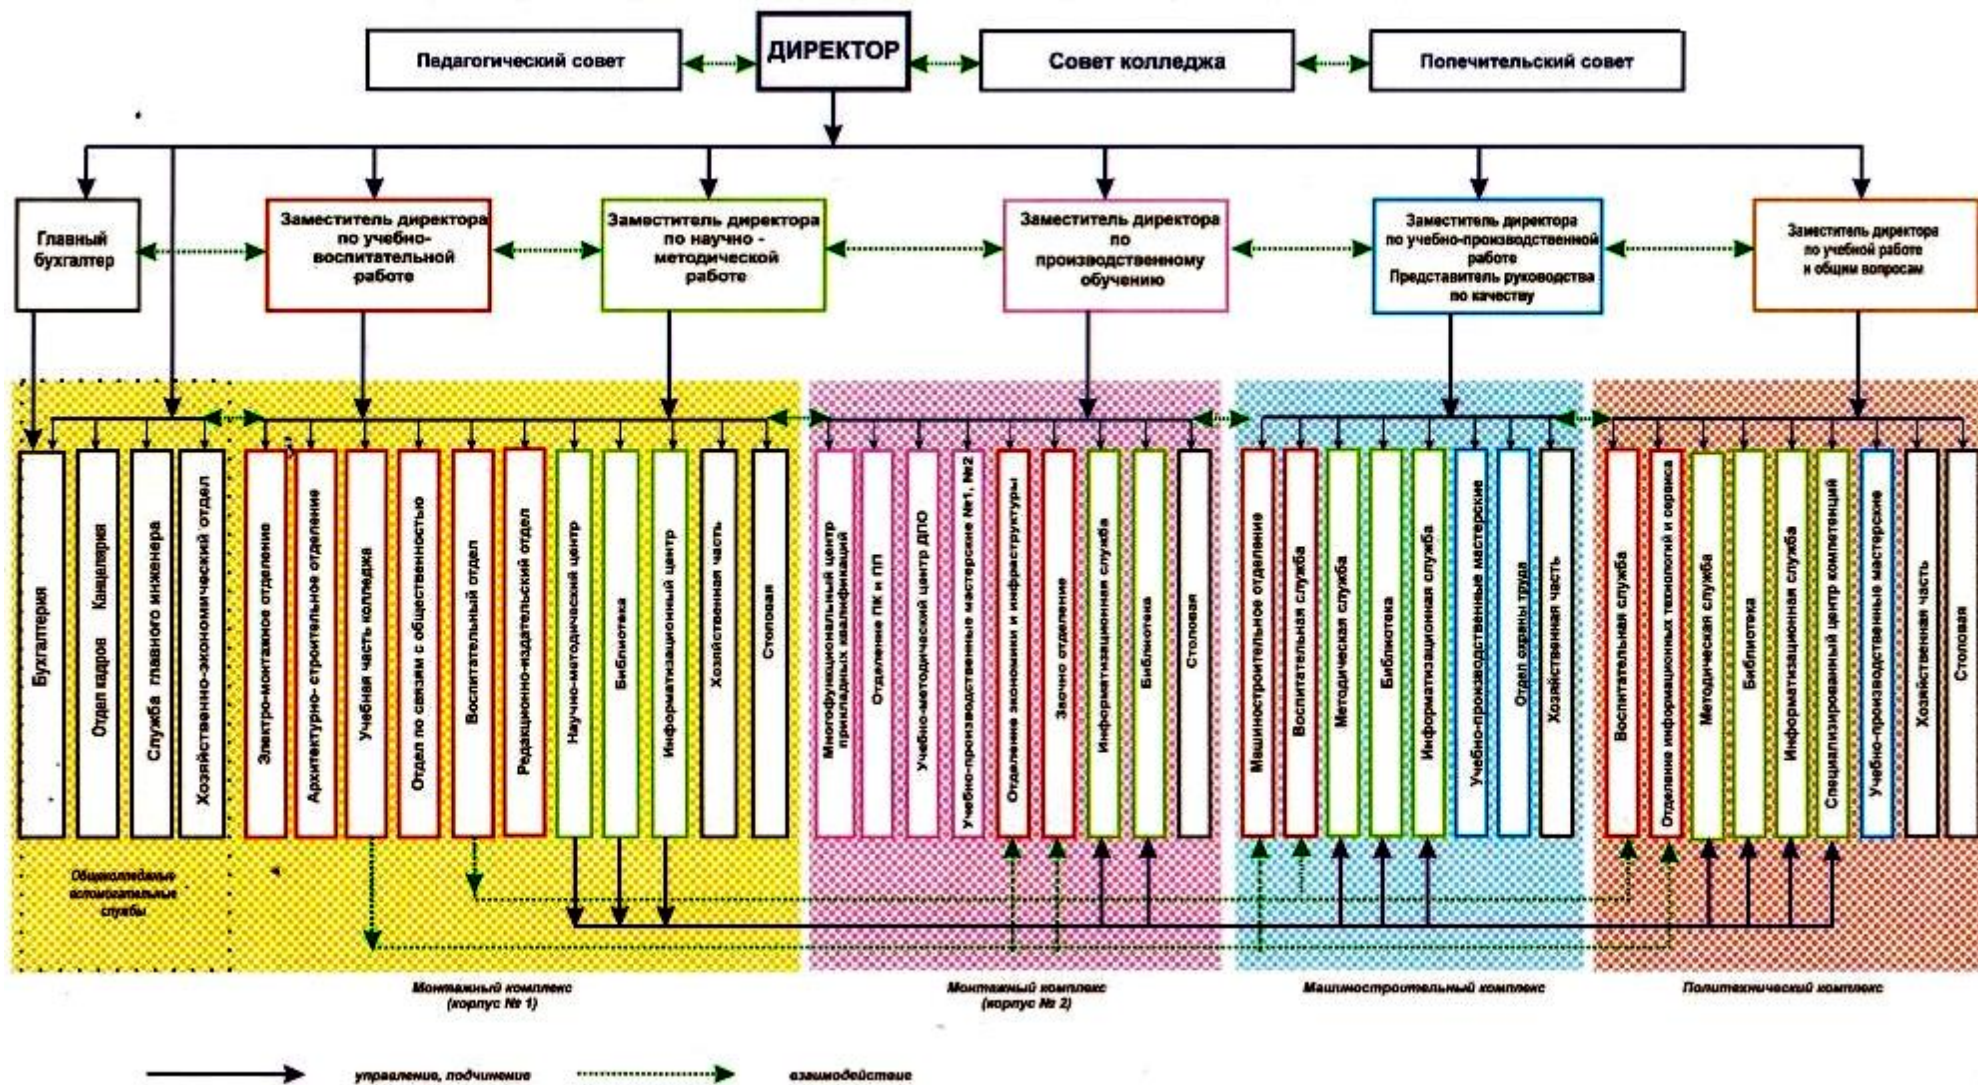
Педагогический совет

ДИРЕКТОР

Совет колледжа

Попечительский совет

Главный бухгалтер

Заместитель директора по учебно-воспитательной работе

Заместитель директора по научно - методической работе

Заместитель директора по производственному обучению

Заместитель директора по учебно-производственной работе Представитель руководства по качеству

Заместитель директора по учебной работе и общим вопросам

Бухгалтерия

Отдел кадров Канцелярия

Служба главного инженера

Хозяйственно-экономический отдел

Электро-монтажное отделение

Архитектурно-строительное отделение

Учебная часть колледжа

Отдел по связям с общественностью

Воспитательный отдел

Редакционно-издательский отдел

Научно-методический центр

Библиотека

Информатизационный центр

Хозяйственная часть

Столовая

Многофункциональный центр прикладных квалификаций

Отделение ПК и ПП

Учебно-методический центр ДПО

Учебно-производственные мастерские №1, №2

Отделение экономики и инфраструктуры

Заочно отделение

Информатизационная служба

Библиотека

Столовая

Машиностроительное отделение

Воспитательная служба

Методическая служба

Библиотека

Информатизационная служба

Учебно-производственные мастерские

Отдел охраны труда

Хозяйственная часть

Воспитательная служба

Отделение информационных технологий и сервиса

Методическая служба

Библиотека

Информатизационная служба

Специализированный центр компетенций

Учебно-производственные мастерские

Хозяйственная часть

Столовая

Общеколледжные вспомогательные службы

Монтажный комплекс (корпус № 1)

Монтажный комплекс (корпус № 2)

Машиностроительный комплекс

Политехнический комплекс

управление, подчинение

взаимодействие